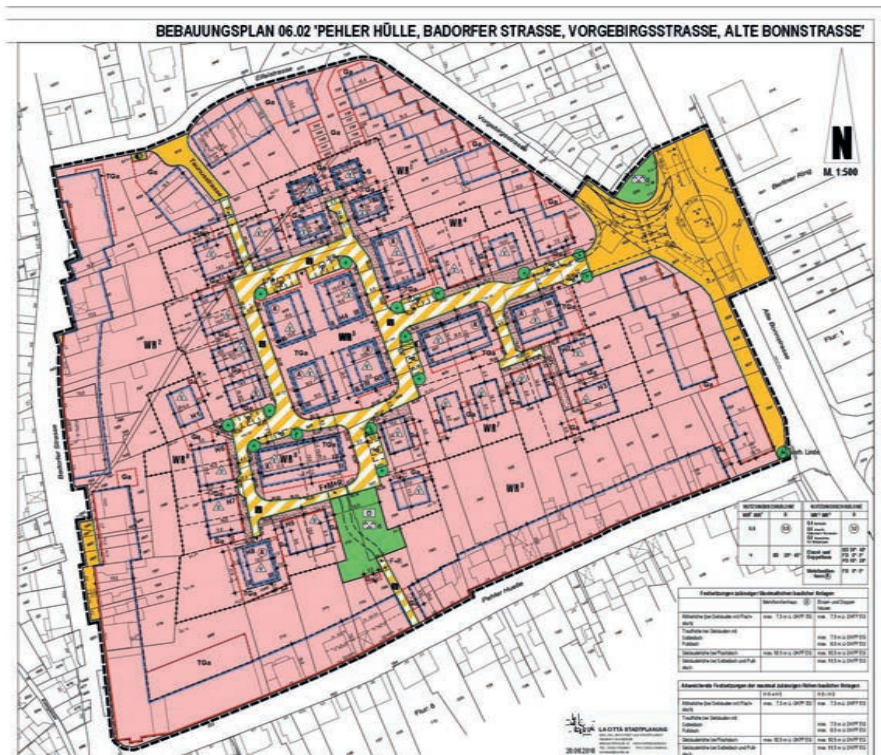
BEBAUUNGSPLAN 06.02 'PEHLER HÜLLE, BADORFER STRASSE, VORGEBIRGSSTRASSE, ALTE BONNSTRASSE'

N

M. 1:500

Vorgebirgsstraße

Alte Bonnstraße

Badorfer Straße

Pehler Hülle

WR²

WR²

WR²

WR²

WR²

WR²

WR²

WR²

TGa

TGa

TGa

Ga

Ga

Ga

Ga

Flur 1

Flur 8

LA CITTÀ STADTPLANUNG

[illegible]